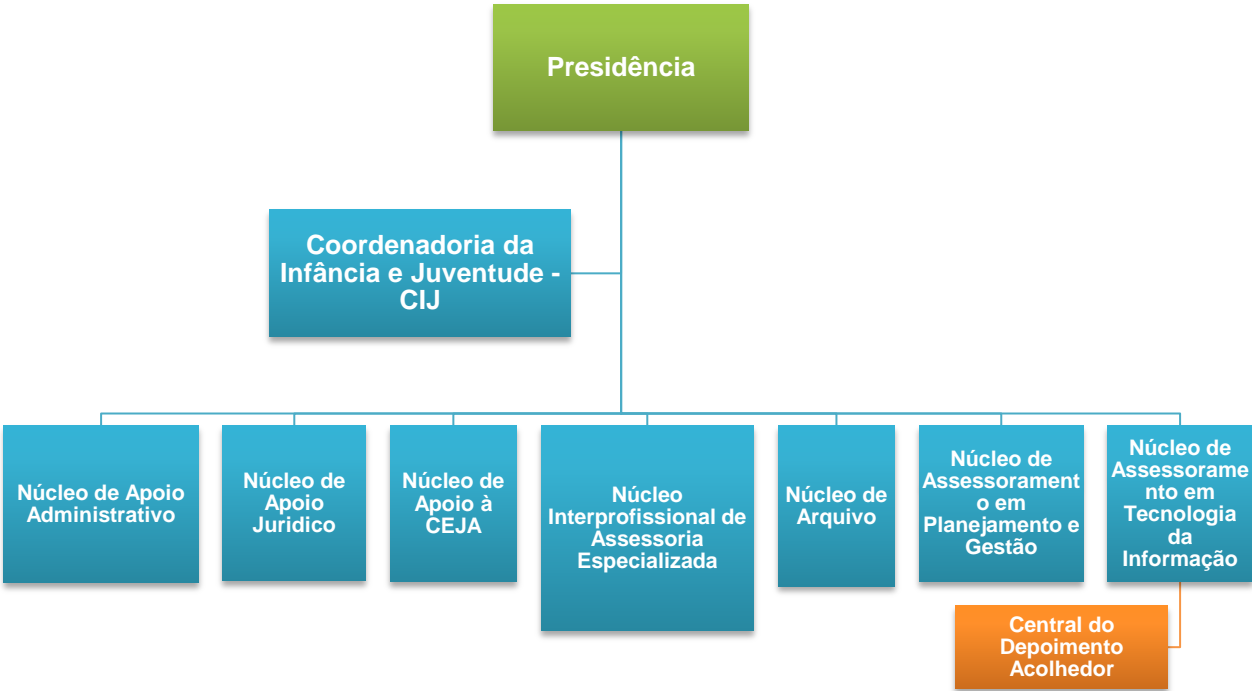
Presidência

Coordenadoria da Infância e Juventude - CIJ

Núcleo de Apoio Administrativo

Núcleo de Apoio Juridico

Núcleo de Apoio à CEJA

Núcleo Interprofissional de Assessoria Especializada

Núcleo de Arquivo

Núcleo de Assessoramento em Planejamento e Gestão

Núcleo de Assessoramento em Tecnologia da Informação

Central do Depoimento Acolhedor